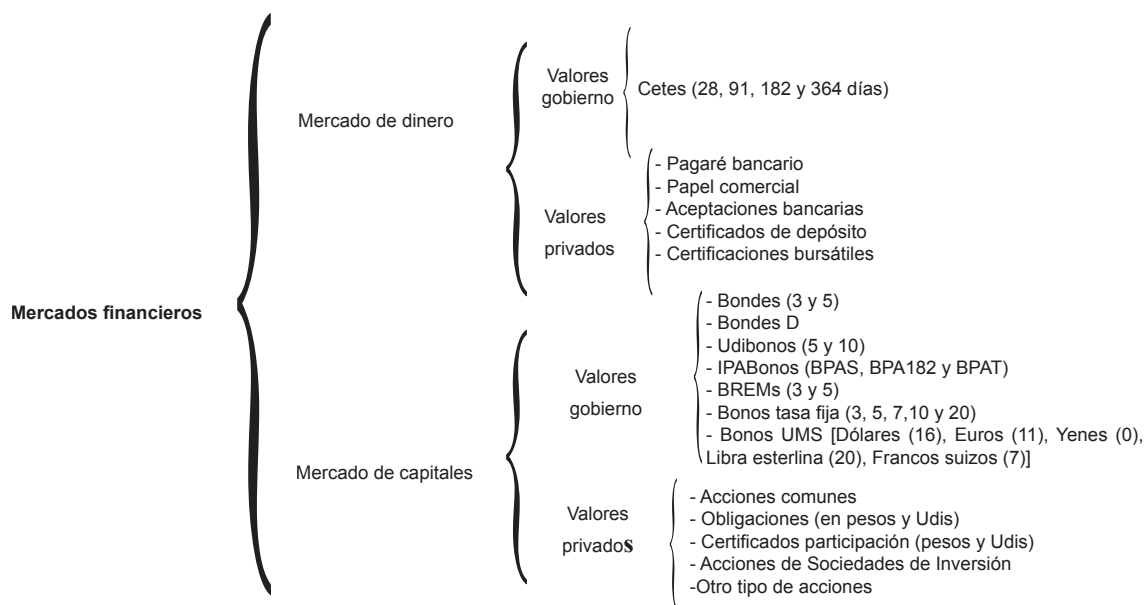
Mercados financieros

Mercado de dinero

Valores gobierno

Cetes (28, 91, 182 y 364 días)

Valores privados

- Pagaré bancario
- Papel comercial
- Aceptaciones bancarias
- Certificados de depósito
- Certificaciones bursátiles

Mercado de capitales

Valores gobierno

- Bondes (3 y 5)
- Bondes D
- Udibonos (5 y 10)
- IPABonos (BPAS, BPA182 y BPAT)
- BREMs (3 y 5)
- Bonos tasa fija (3, 5, 7,10 y 20)
- Bonos UMS [Dólares (16), Euros (11), Yenes (0), Libra esterlina (20), Francos suizos (7)]

Valores privados

- Acciones comunes
- Obligaciones (en pesos y Udis)
- Certificados participación (pesos y Udis)
- Acciones de Sociedades de Inversión
-Otro tipo de acciones